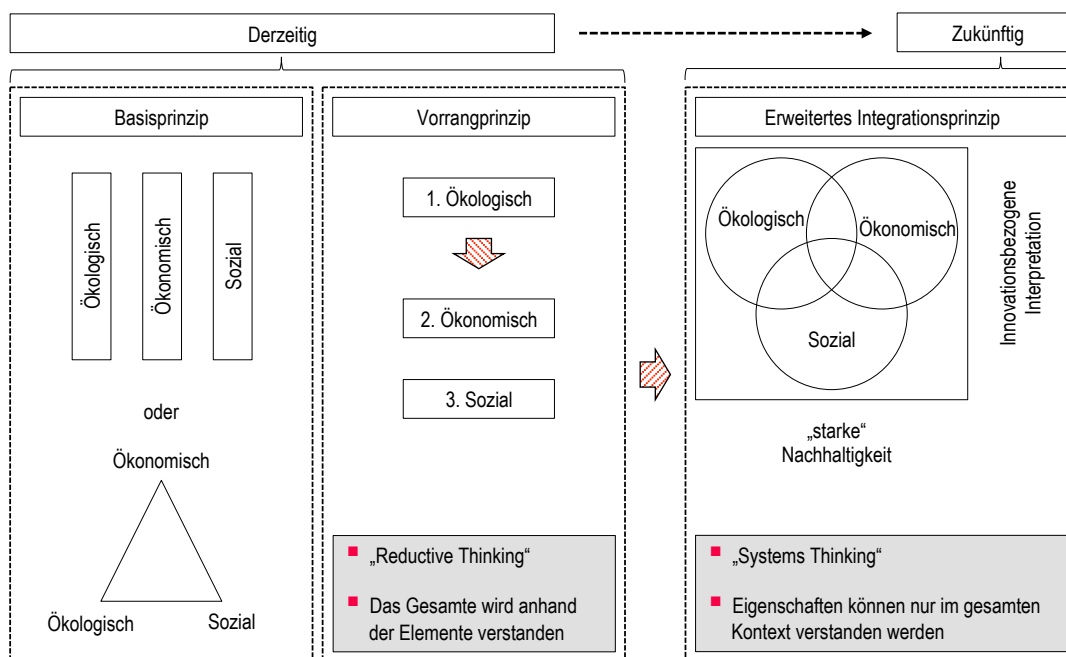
Derzeitig

Zukünftig

Basisprinzip

Ökologisch

Ökonomisch

Sozial

oder

Ökonomisch

Ökologisch

Sozial

Vorrangprinzip

1. Ökologisch

2. Ökonomisch

3. Sozial

„Reductive Thinking“

Das Gesamte wird anhand der Elemente verstanden

Erweitertes Integrationsprinzip

Ökologisch

Ökonomisch

Sozial

Innovationsbezogene Interpretation

„starke“ Nachhaltigkeit

„Systems Thinking“

Eigenschaften können nur im gesamten Kontext verstanden werden